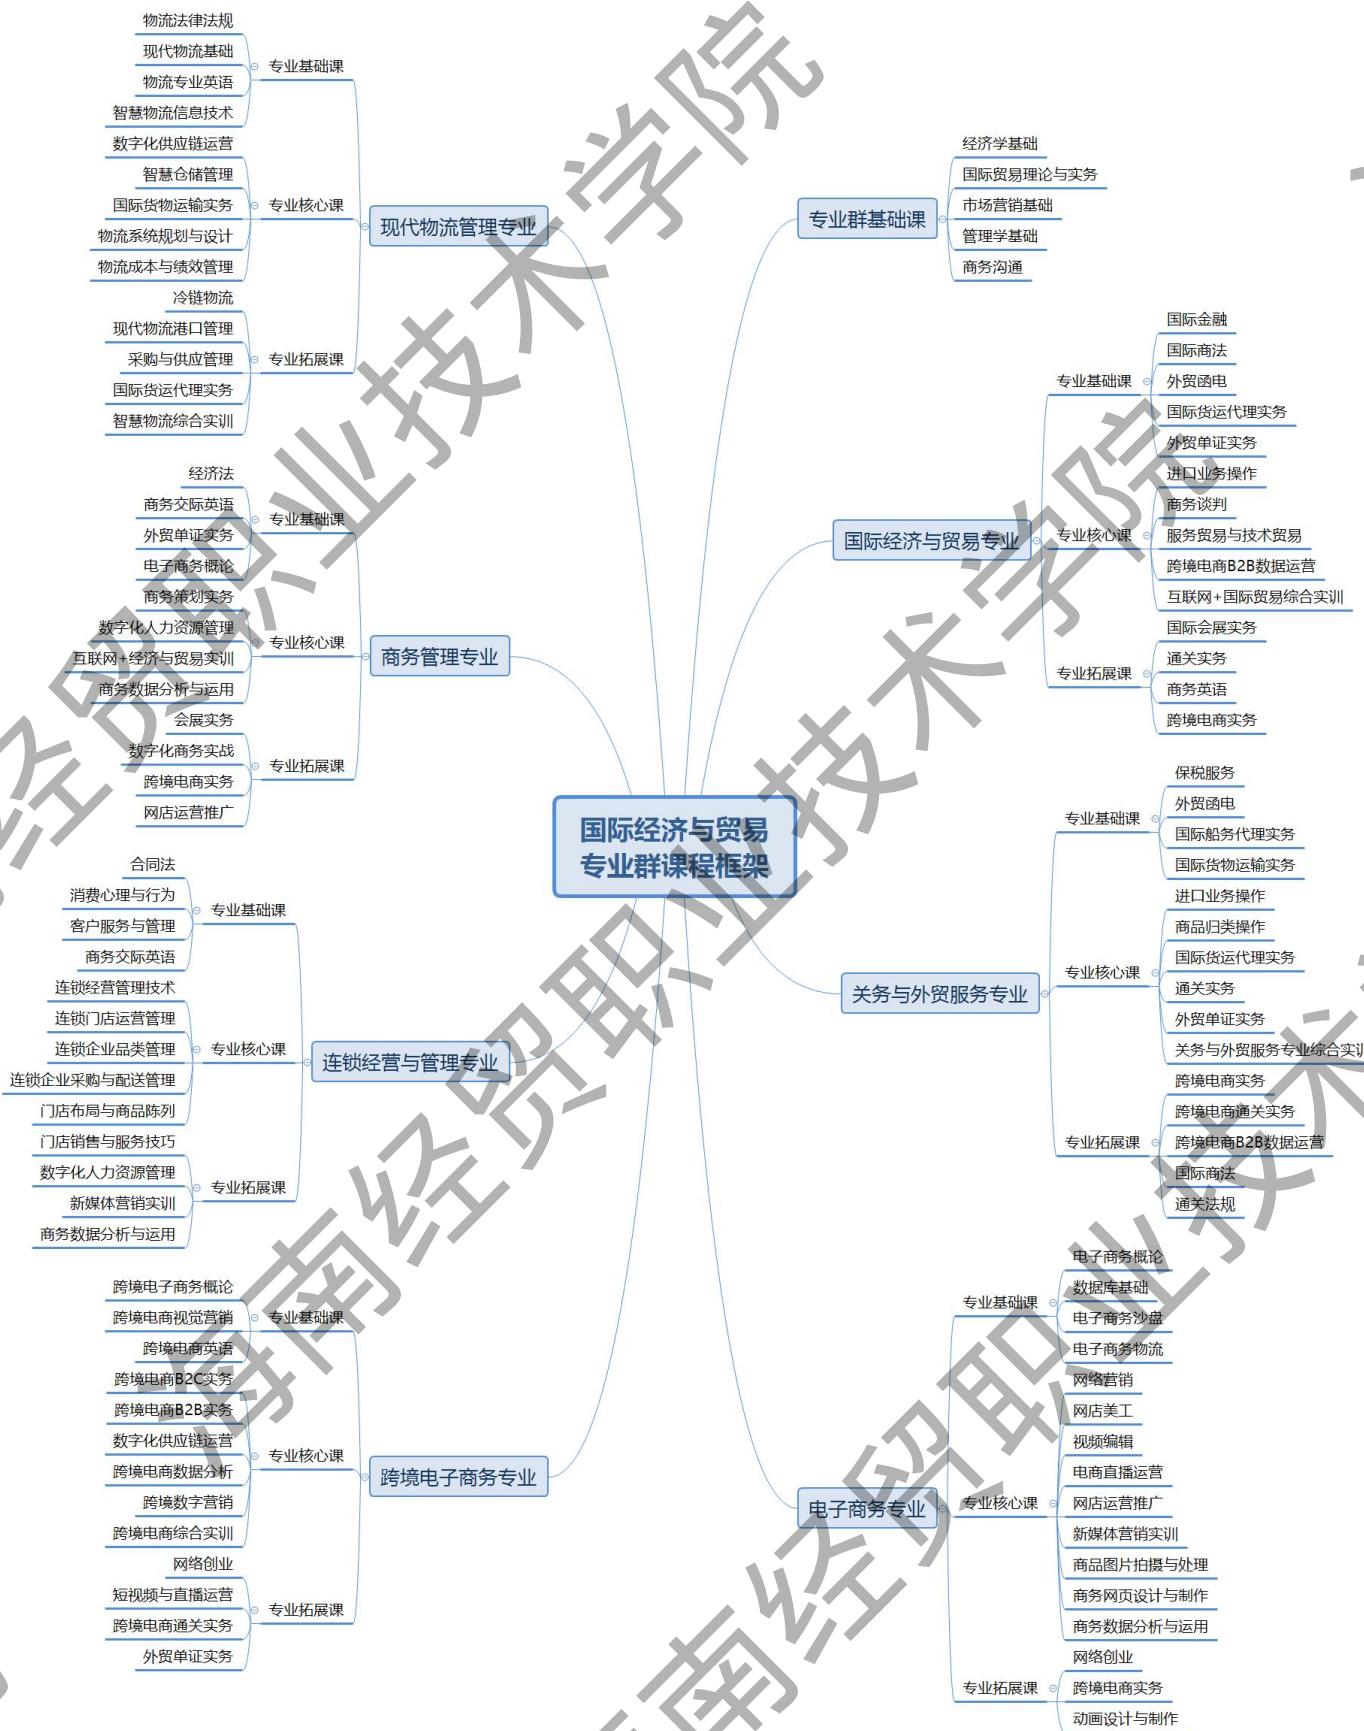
国际经济与贸易专业群课程框架

现代物流管理专业
专业基础课
物流法律法规
现代物流基础
物流专业英语
智慧物流信息技术
专业核心课
数字化供应链运营
智慧仓储管理
国际货物运输实务
物流系统规划与设计
物流成本与绩效管理
专业拓展课
冷链物流
现代物流港口管理
采购与供应管理
国际货运代理实务
智慧物流综合实训

商务管理专业
专业基础课
经济法
商务交际英语
外贸单证实务
电子商务概论
专业核心课
商务策划实务
数字化人力资源管理
互联网+经济与贸易实训
商务数据分析与运用
专业拓展课
会展实务
数字化商务实战
跨境电商实务
网店运营推广

连锁经营与管理专业
专业基础课
合同法
消费心理与行为
客户服务与管理
商务交际英语
专业核心课
连锁经营管理技术
连锁门店运营管理
连锁企业品类管理
连锁企业采购与配送管理
门店布局与商品陈列
专业拓展课
门店销售与服务技巧
数字化人力资源管理
新媒体营销实训
商务数据分析与运用

跨境电子商务专业
专业基础课
跨境电子商务概论
跨境电商视觉营销
跨境电商英语
专业核心课
跨境电商B2C实务
跨境电商B2B实务
数字化供应链运营
跨境电商数据分析
跨境数字营销
跨境电商综合实训
专业拓展课
网络创业
短视频与直播运营
跨境电商通关实务
外贸单证实务

专业群基础课
经济学基础
国际贸易理论与实务
市场营销基础
管理学基础
商务沟通

国际经济与贸易专业
专业基础课
国际金融
国际商法
外贸函电
国际货运代理实务
外贸单证实务
专业核心课
进口业务操作
商务谈判
服务贸易与技术贸易
跨境电商B2B数据运营
互联网+国际贸易综合实训
专业拓展课
国际会展实务
通关实务
商务英语
跨境电商实务

关务与外贸服务专业
专业基础课
保税服务
外贸函电
国际船务代理实务
国际货物运输实务
专业核心课
进口业务操作
商品归类操作
国际货运代理实务
通关实务
外贸单证实务
关务与外贸服务专业综合实训
专业拓展课
跨境电商实务
跨境电商通关实务
跨境电商B2B数据运营
国际商法
通关法规

电子商务专业
专业基础课
电子商务概论
数据库基础
电子商务沙盘
电子商务物流
专业核心课
网络营销
网店美工
视频编辑
电商直播运营
网店运营推广
新媒体营销实训
商品图片拍摄与处理
商务网页设计与制作
商务数据分析与运用
专业拓展课
网络创业
跨境电商实务
动画设计与制作

湖南经贸职业技术学院
湖南经贸职业技术学院